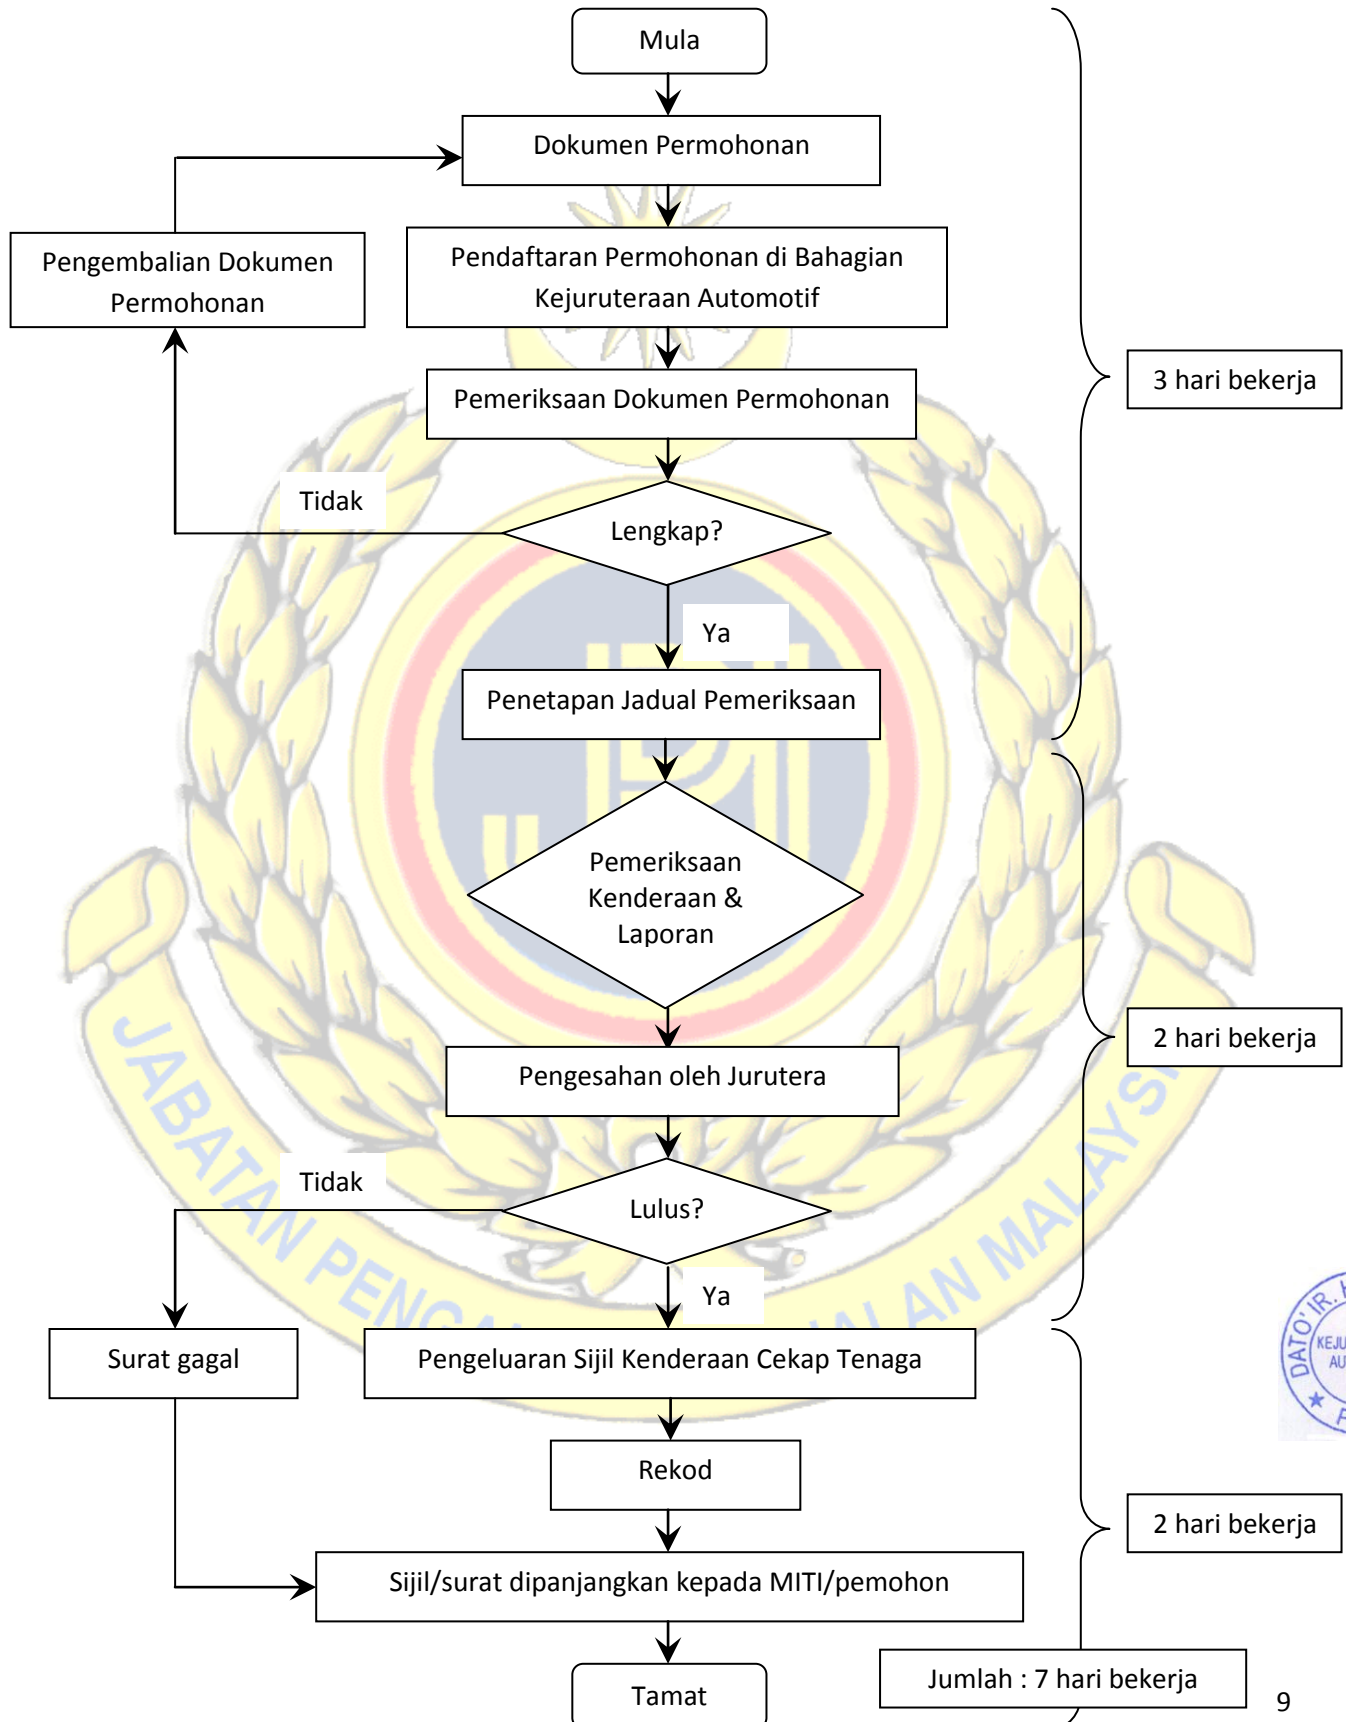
Mula

Dokumen Permohonan

Pengembalian Dokumen Permohonan

Pendaftaran Permohonan di Bahagian Kejuruteraan Automotif

Pemeriksaan Dokumen Permohonan

Tidak

Lengkap?

Ya

Penetapan Jadual Pemeriksaan

3 hari bekerja

Pemeriksaan Kenderaan & Laporan

Pengesahan oleh Jurutera

2 hari bekerja

Tidak

Lulus?

Ya

Surat gagal

Pengeluaran Sijil Kenderaan Cekap Tenaga

Rekod

Sijil/surat dipanjangkan kepada MITI/pemohon

2 hari bekerja

Tamat

Jumlah : 7 hari bekerja

JABATAN PENG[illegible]AN MALAYS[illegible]

DATO' IR. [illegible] KEJU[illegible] AU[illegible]

9